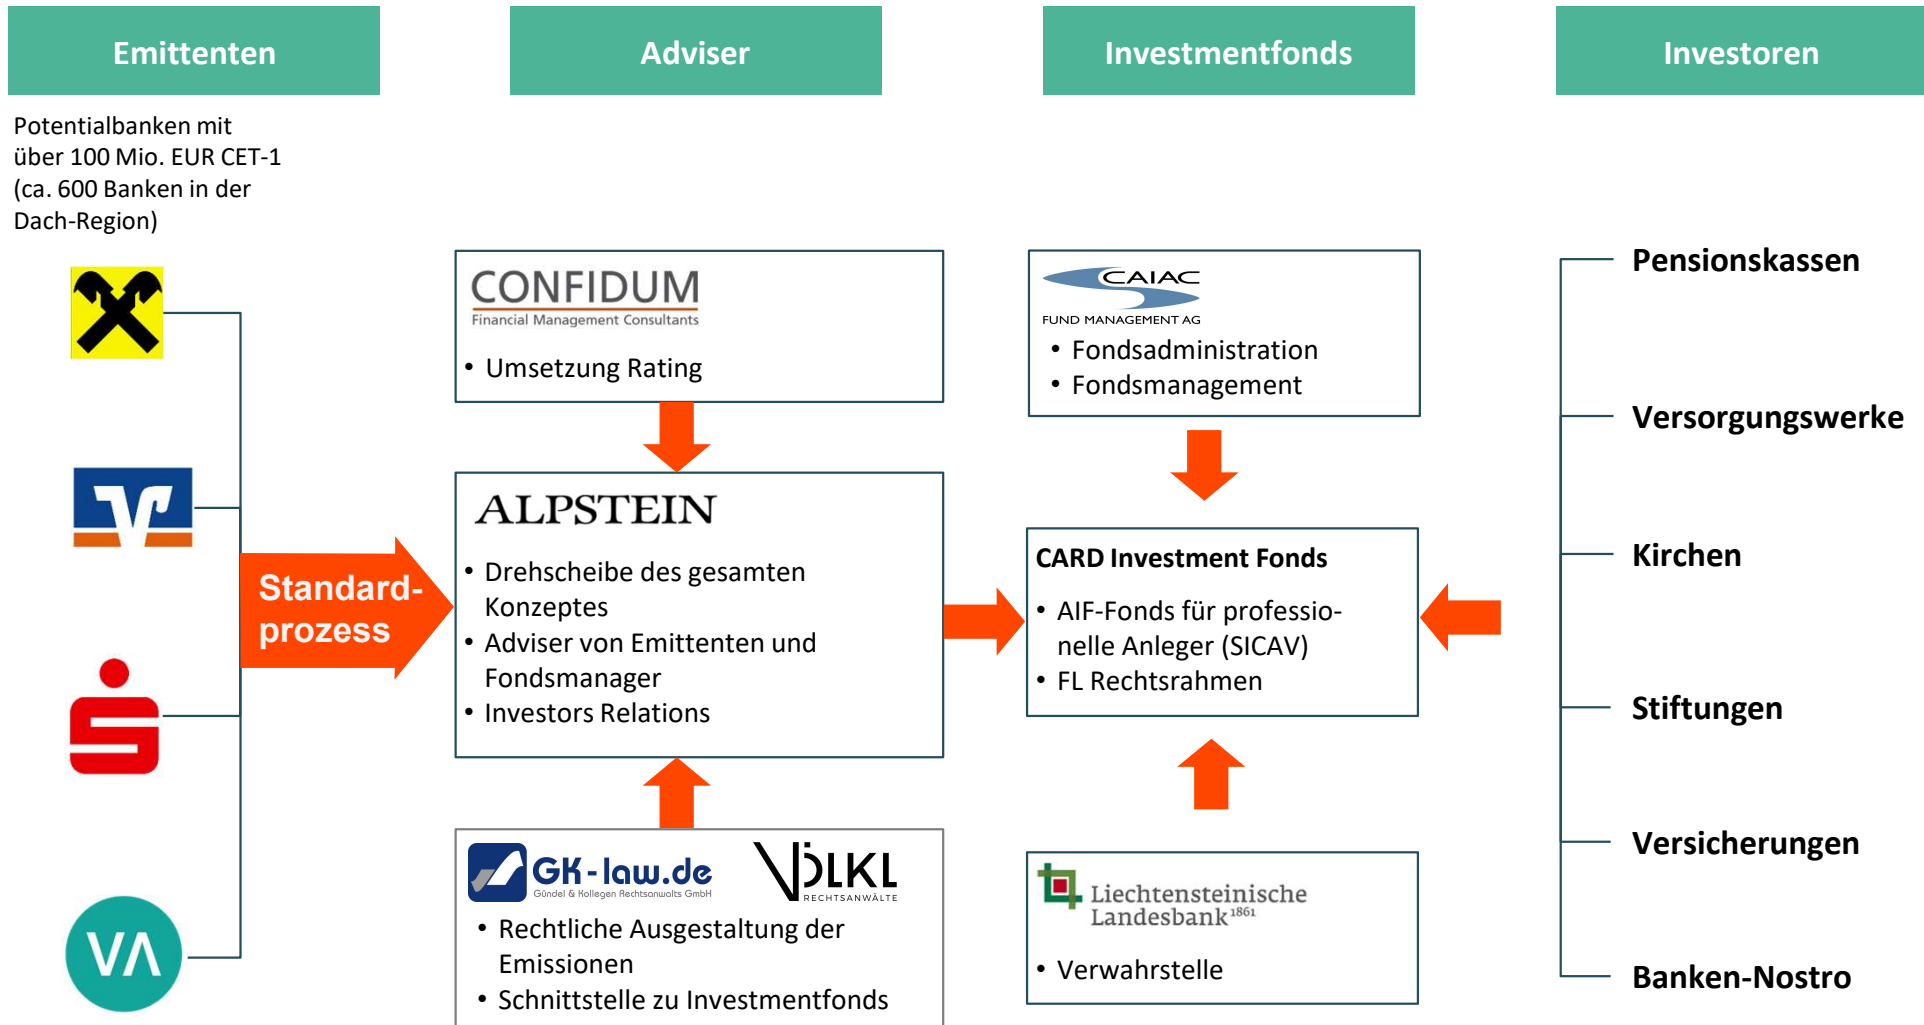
Emittenten

Adviser

Investmentfonds

Investoren

Potentialbanken mit über 100 Mio. EUR CET-1 (ca. 600 Banken in der Dach-Region)

VA

Standard-prozess

CONFIDUM
Financial Management Consultants

• Umsetzung Rating

ALPSTEIN

• Drehscheibe des gesamten Konzeptes
• Adviser von Emittenten und Fondsmanager
• Investors Relations

GK-law.de
Gündel & Kollegen Rechtsanwalts GmbH

VÖLKL
RECHTSANWÄLTE

• Rechtliche Ausgestaltung der Emissionen
• Schnittstelle zu Investmentfonds

CAIAC
FUND MANAGEMENT AG

• Fondsadministration
• Fondsmanagement

CARD Investment Fonds

• AIF-Fonds für professionelle Anleger (SICAV)
• FL Rechtsrahmen

Liechtensteinische Landesbank 1861

• Verwahrstelle

Pensionskassen

Versorgungswerke

Kirchen

Stiftungen

Versicherungen

Banken-Nostro